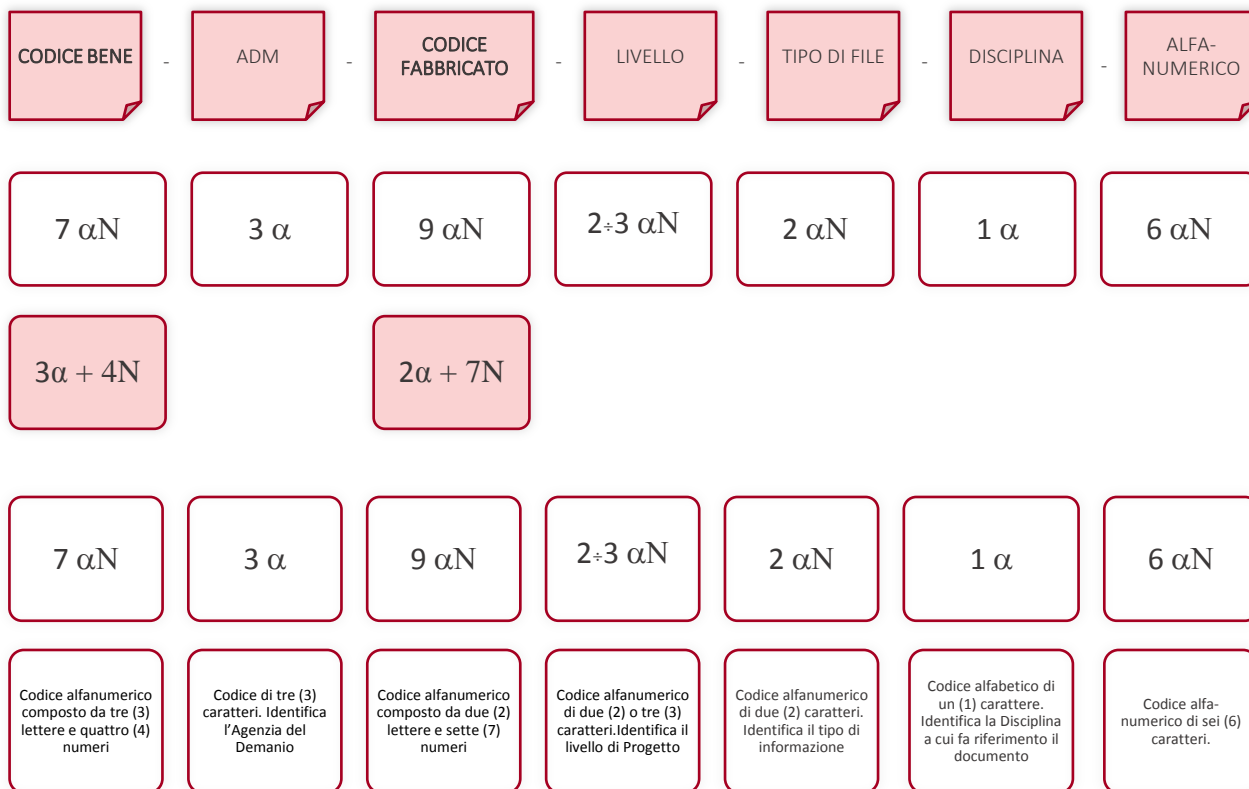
CODICE BENE - ADM - CODICE FABBRICATO - LIVELLO - TIPO DI FILE - DISCIPLINA - ALFA-NUMERICO

7 $\alpha$N

3 $\alpha$

9 $\alpha$N

2÷3 $\alpha$N

2 $\alpha$N

1 $\alpha$

6 $\alpha$N

3$\alpha$ + 4N

2$\alpha$ + 7N

7 $\alpha$N

3 $\alpha$

9 $\alpha$N

2÷3 $\alpha$N

2 $\alpha$N

1 $\alpha$

6 $\alpha$N

Codice alfanumerico composto da tre (3) lettere e quattro (4) numeri

Codice di tre (3) caratteri. Identifica l'Agenzia del Demanio

Codice alfanumerico composto da due (2) lettere e sette (7) numeri

Codice alfanumerico di due (2) o tre (3) caratteri.Identifica il livello di Progetto

Codice alfanumerico di due (2) caratteri. Identifica il tipo di informazione

Codice alfabetico di un (1) carattere. Identifica la Disciplina a cui fa riferimento il documento

Codice alfanumerico di sei (6) caratteri.